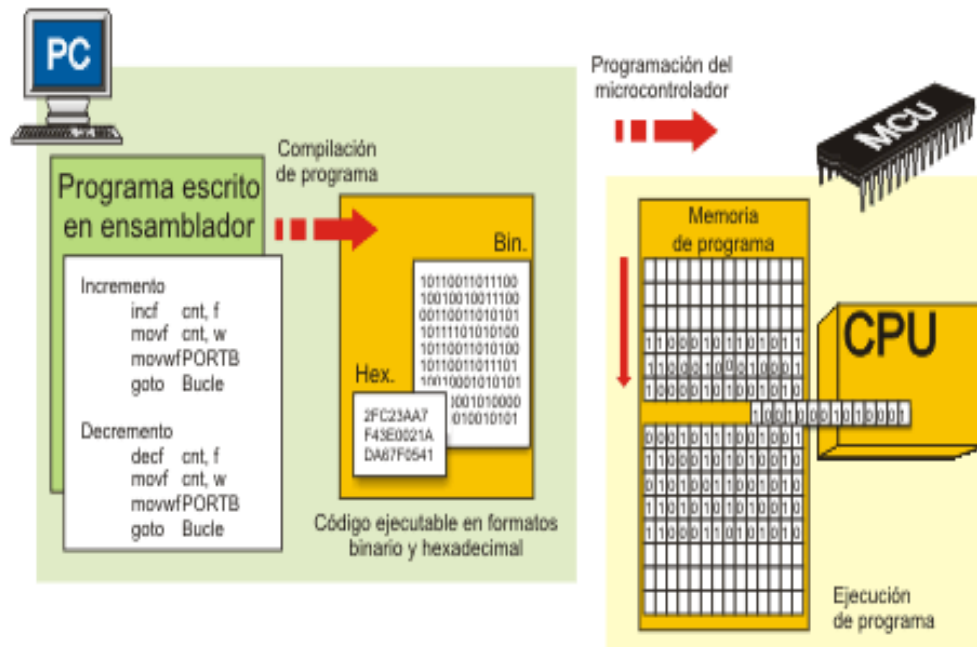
PC

Programa escrito en ensamblador

Incremento
incf cnt, f
movf cnt, w
movwf PORTB
goto Bucle

Decremento
decf cnt, f
movf cnt, w
movwf PORTB
goto Bucle

Compilación de programa

Bin.

10110011011100
10010010011100
00110011010101
10111101010100
10110011010100
10110011011101
10010001010101
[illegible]001010000
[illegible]010010101

Hex.

2FC23AA7
F43E0021A
DA67F0541

Código ejecutable en formatos binario y hexadecimal

Programación del microcontrolador

MCU

Memoria de programa

CPU

Ejecución de programa